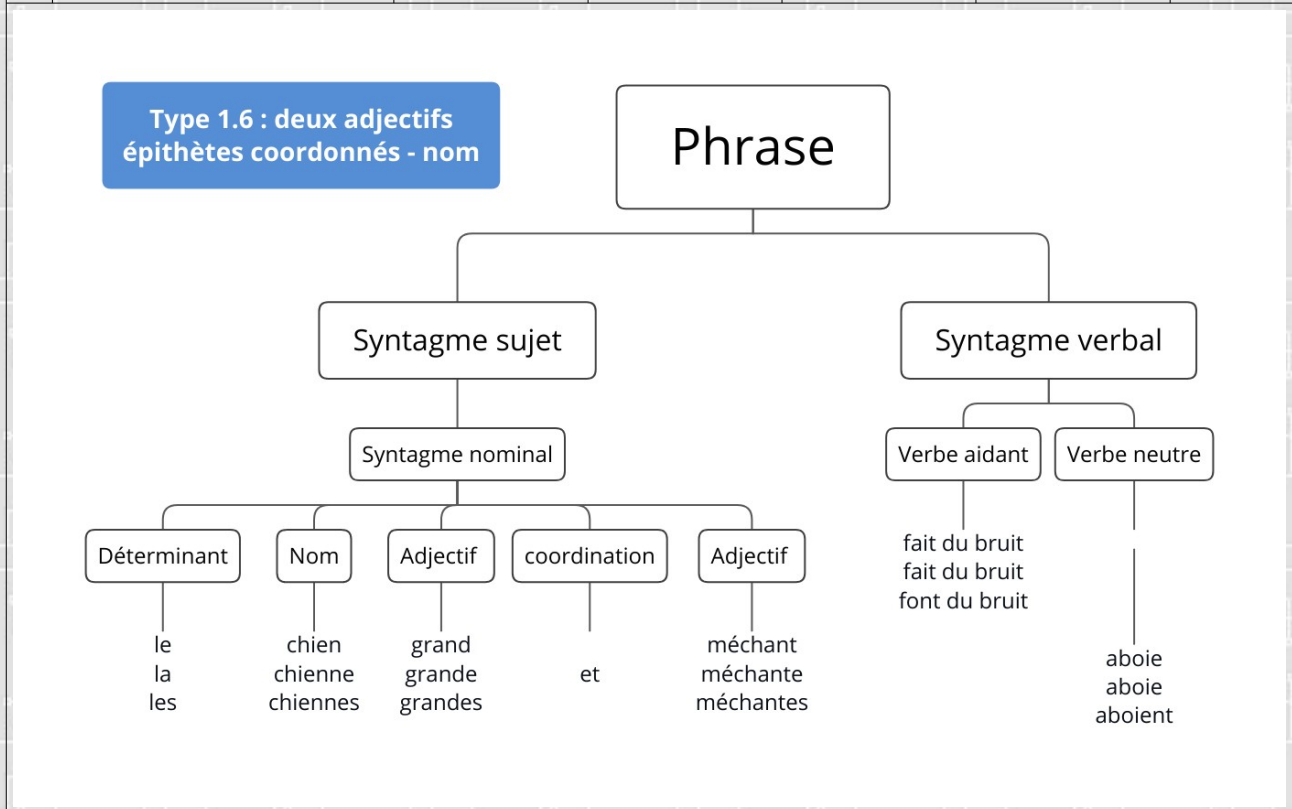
Type 1.6 : deux adjectifs épithètes coordonnés - nom

Phrase

Syntagme sujet

Syntagme verbal

Syntagme nominal

Verbe aidant

Verbe neutre

Déterminant

Nom

Adjectif

coordination

Adjectif

le
la
les

chien
chienne
chiennes

grand
grande
grandes

et

méchant
méchante
méchantes

fait du bruit
fait du bruit
font du bruit

aboie
aboie
aboient